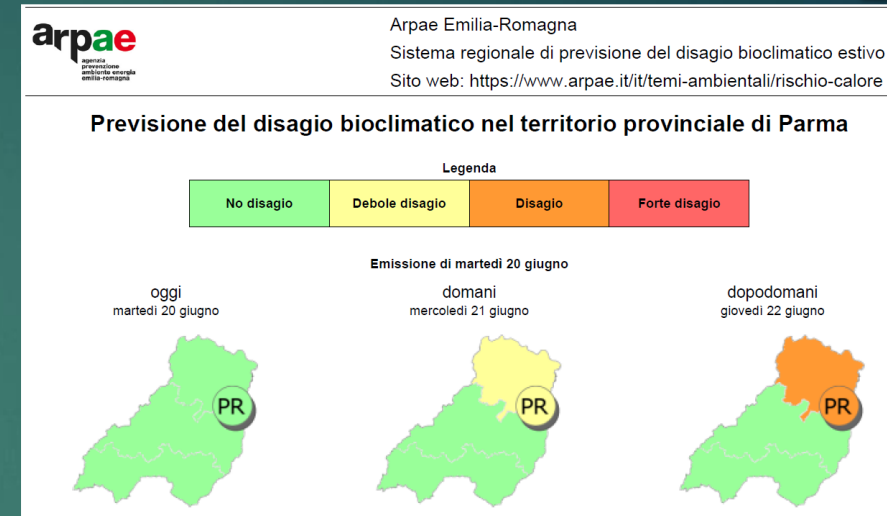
arpae
agenzia prevenzione ambiente energia emilia-romagna

Arpae Emilia-Romagna
Sistema regionale di previsione del disagio bioclimatico estivo
Sito web: https://www.arpae.it/it/temi-ambientali/rischio-calore

Previsione del disagio bioclimatico nel territorio provinciale di Parma

Legenda

| No disagio | Debole disagio | Disagio | Forte disagio |
|---|---|---|---|

Emissione di martedì 20 giugno

oggi
martedì 20 giugno

PR

domani
mercoledì 21 giugno

PR

dopodomani
giovedì 22 giugno

PR